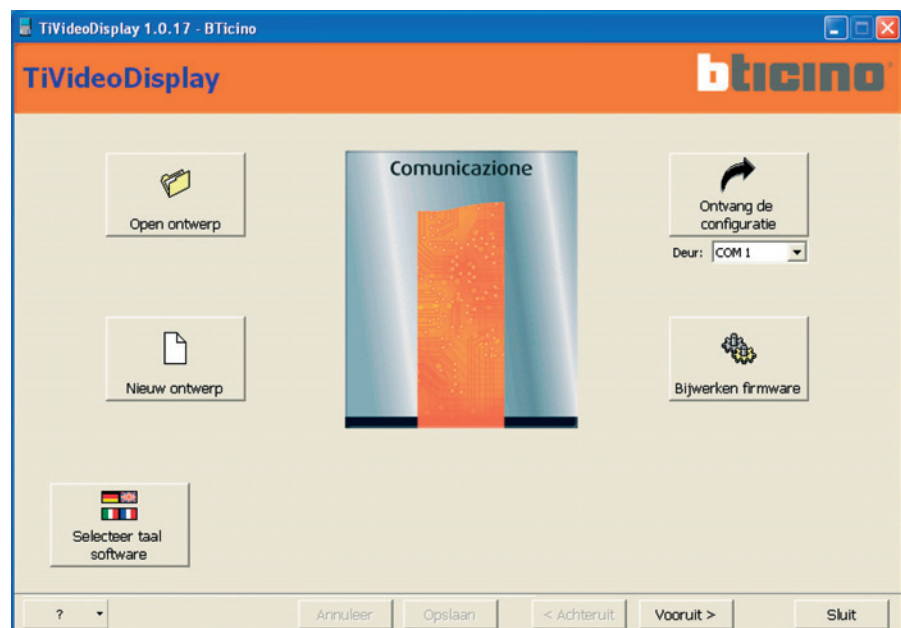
TiVideoDisplay 1.0.17 - BTicino

TiVideoDisplay

bticino

Open ontwerp

Comunicazione

Ontvang de configuratie

Deur: COM 1

Nieuw ontwerp

Bijwerken firmware

Selecteer taal software

?

Annuleer

Opslaan

< Achteruit

Vooruit >

Sluit